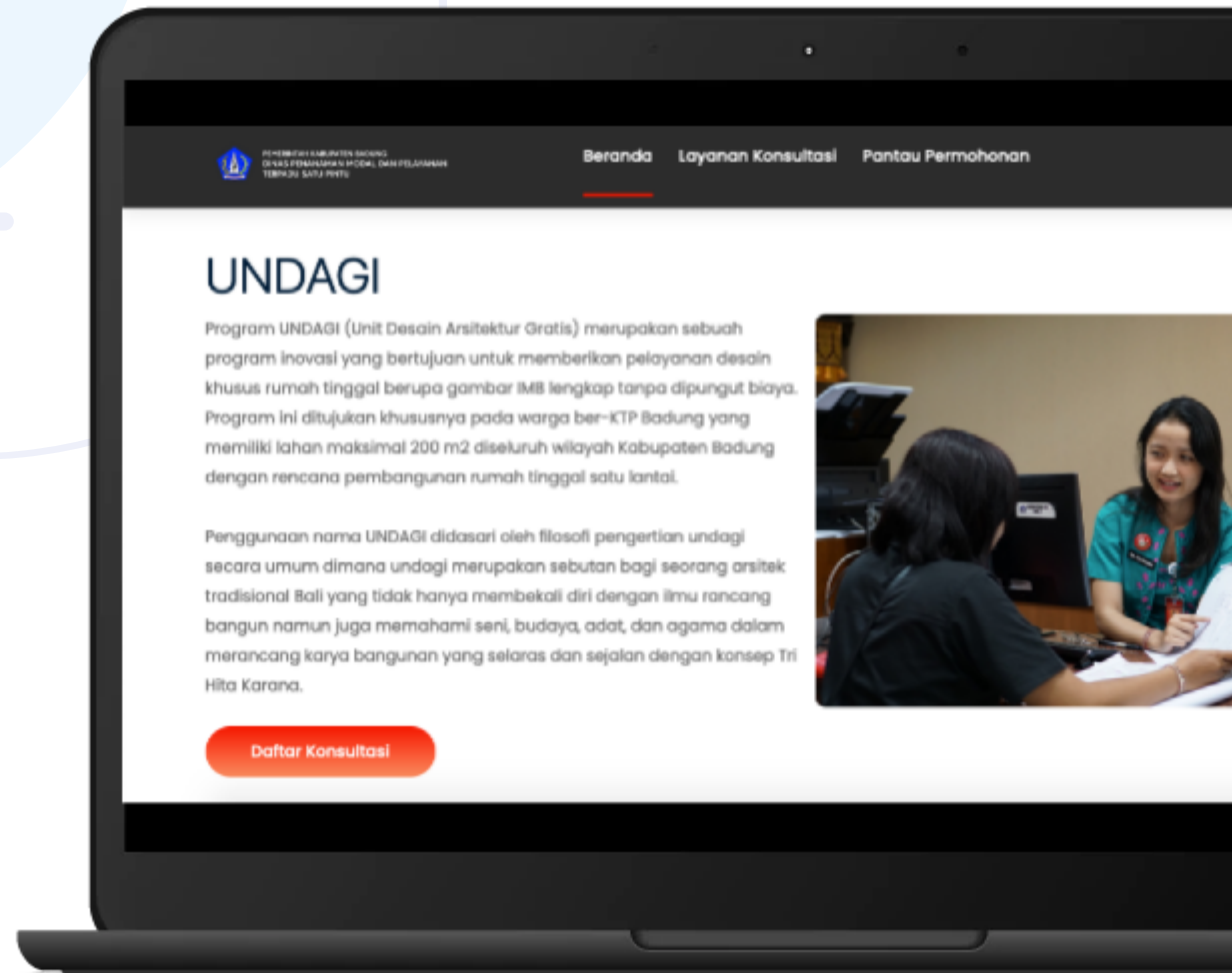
PEMERINTAH KABUPATEN BADUNG
DINAS PENANAMAN MODAL DAN PELAYANAN TERPADU SATU PINTU

Beranda Layanan Konsultasi Pantau Permohonan

UNDAGI

Program UNDAGI (Unit Desain Arsitektur Gratis) merupakan sebuah program inovasi yang bertujuan untuk memberikan pelayanan desain khusus rumah tinggal berupa gambar IMB lengkap tanpa dipungut biaya. Program ini ditujukan khususnya pada warga ber-KTP Badung yang memiliki lahan maksimal 200 m2 diseluruh wilayah Kabupaten Badung dengan rencana pembangunan rumah tinggal satu lantai.

Penggunaan nama UNDAGI didasari oleh filosofi pengertian undagi secara umum dimana undagi merupakan sebutan bagi seorang arsitek tradisional Bali yang tidak hanya membekali diri dengan ilmu rancang bangun namun juga memahami seni, budaya, adat, dan agama dalam merancang karya bangunan yang selaras dan sejalan dengan konsep Tri Hita Karana.

Daftar Konsultasi